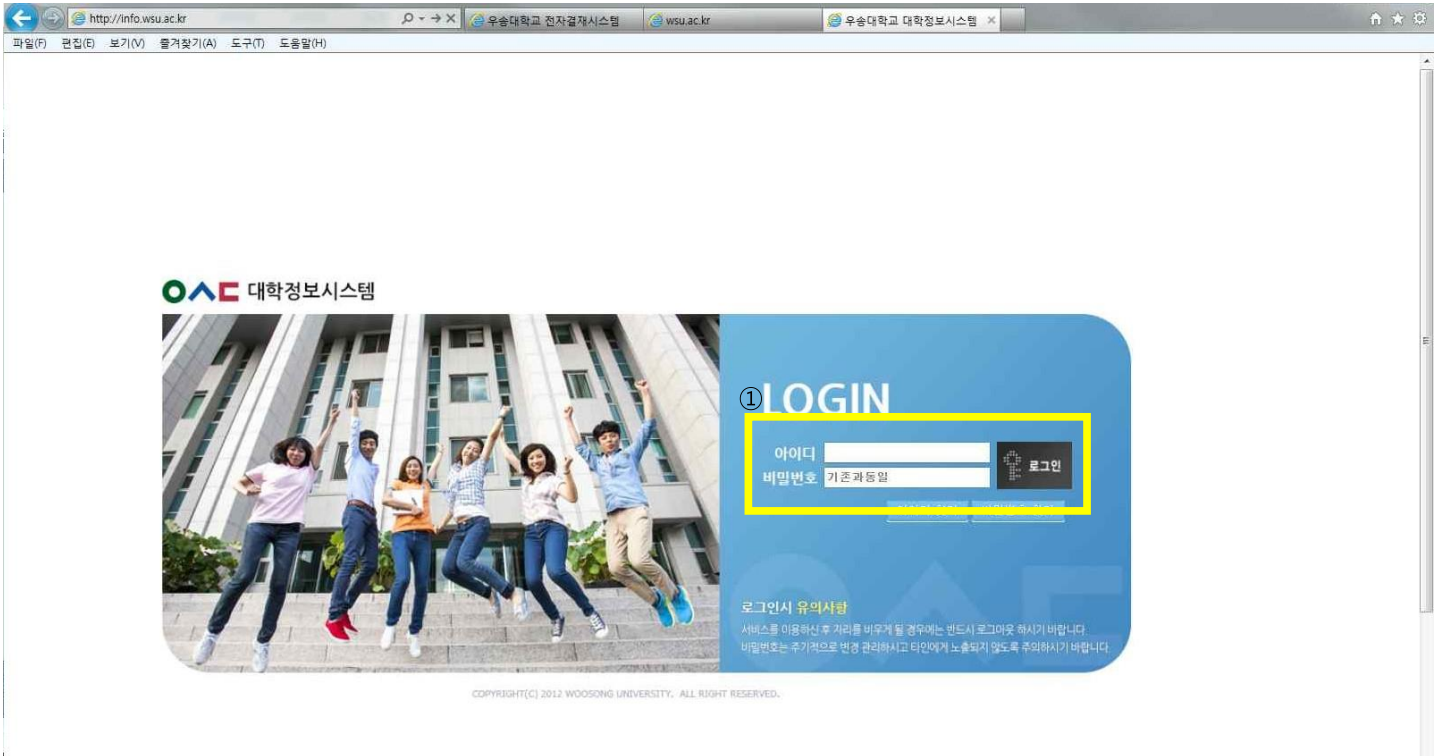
http://info.wsu.ac.kr

우송대학교 전자결재시스템

wsu.ac.kr

우송대학교 대학정보시스템

파일(F) 편집(E) 보기(V) 즐겨찾기(A) 도구(T) 도움말(H)

대학정보시스템

①LOGIN

아이디

비밀번호 기존과동일

로그인

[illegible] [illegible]

로그인시 유의사항

서비스를 이용하신 후 자리를 비우게 될 경우에는 반드시 로그아웃 하시기 바랍니다

비밀번호는 주기적으로 변경 관리하시고 타인에게 노출되지 않도록 주의하시기 바랍니다

COPYRIGHT(C) 2012 WOOSONG UNIVERSITY. ALL RIGHT RESERVED.